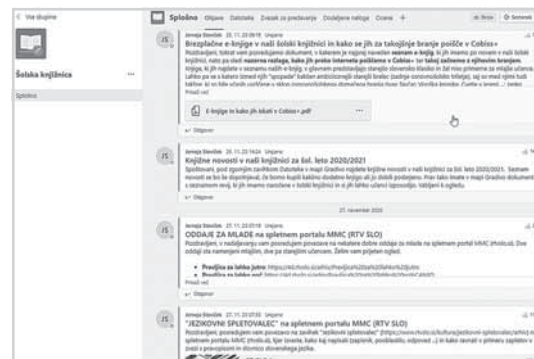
< Vse skupine

Šolska knjižnica ···

Splošno

Splošno Objave Datoteke Zvezek za predavanje Dodeljene naloge Ocene +

Jerneja Slevičnik 25. 11. 20 08:19 Urejeno

Brezplačne e-knjige v naši šolski knjižnici in kako se jih za takojšnje branje poišče v Cobiss+

Pozdravljeni, tokrat vam posredujem dokument, v katerem je najprej naveden seznam e-knjig, ki jih imamo po novem v naši šolski knjižnici, nato pa dodana navodila za iskanje, kako jih preko interneta poiščemo v Cobiss+ ter takoj začnemo z njihovim branjem. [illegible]

Prikaži več

E-knjige in kako jih iskati v Cobiss+.pdf ···

↩ Odgovor

Jerneja Slevičnik 25. 11. 20 14:24 Urejeno

Knjižne novosti v naši knjižnici za šol. leto 2020/2021

Spoštovani, pod zgornjim zavihkom Datoteke v mapi Gradivo najdete knjižne novosti v naši knjižnici za šol. leto 2020/2021. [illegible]

↩ Odgovor

27. november 2020

Jerneja Slevičnik 27. 11. 20 07:18 Urejeno

ODDAJE ZA MLADE na spletnem portalu MMC (RTV SLO)

Pozdravljeni, v nadaljevanju vam posredujem povezave na nekatere dobre oddaje za mlade na spletnem portalu MMC (rtvslo.si). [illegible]

• Pravljice za lahko jutro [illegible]
• Pravljice za lahko noč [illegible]

Prikaži več

↩ Odgovor

Jerneja Slevičnik 27. 11. 20 07:33 Urejeno

"JEZIKOVNI SPLETOVALEC" na spletnem portalu MMC (RTV SLO)

Pozdravljeni, posredujem vam povezavo na zavihek "Jezikovni spletovalec" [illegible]